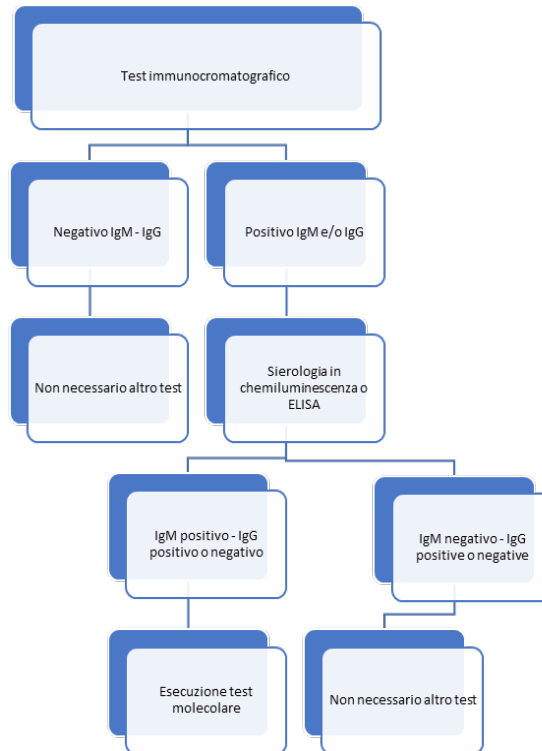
Test immunocromatografico

Negativo IgM - IgG

Positivo IgM e/o IgG

Non necessario altro test

Sierologia in chemiluminescenza o ELISA

IgM positivo - IgG positivo o negativo

IgM negativo - IgG positive o negative

Esecuzione test molecolare

Non necessario altro test